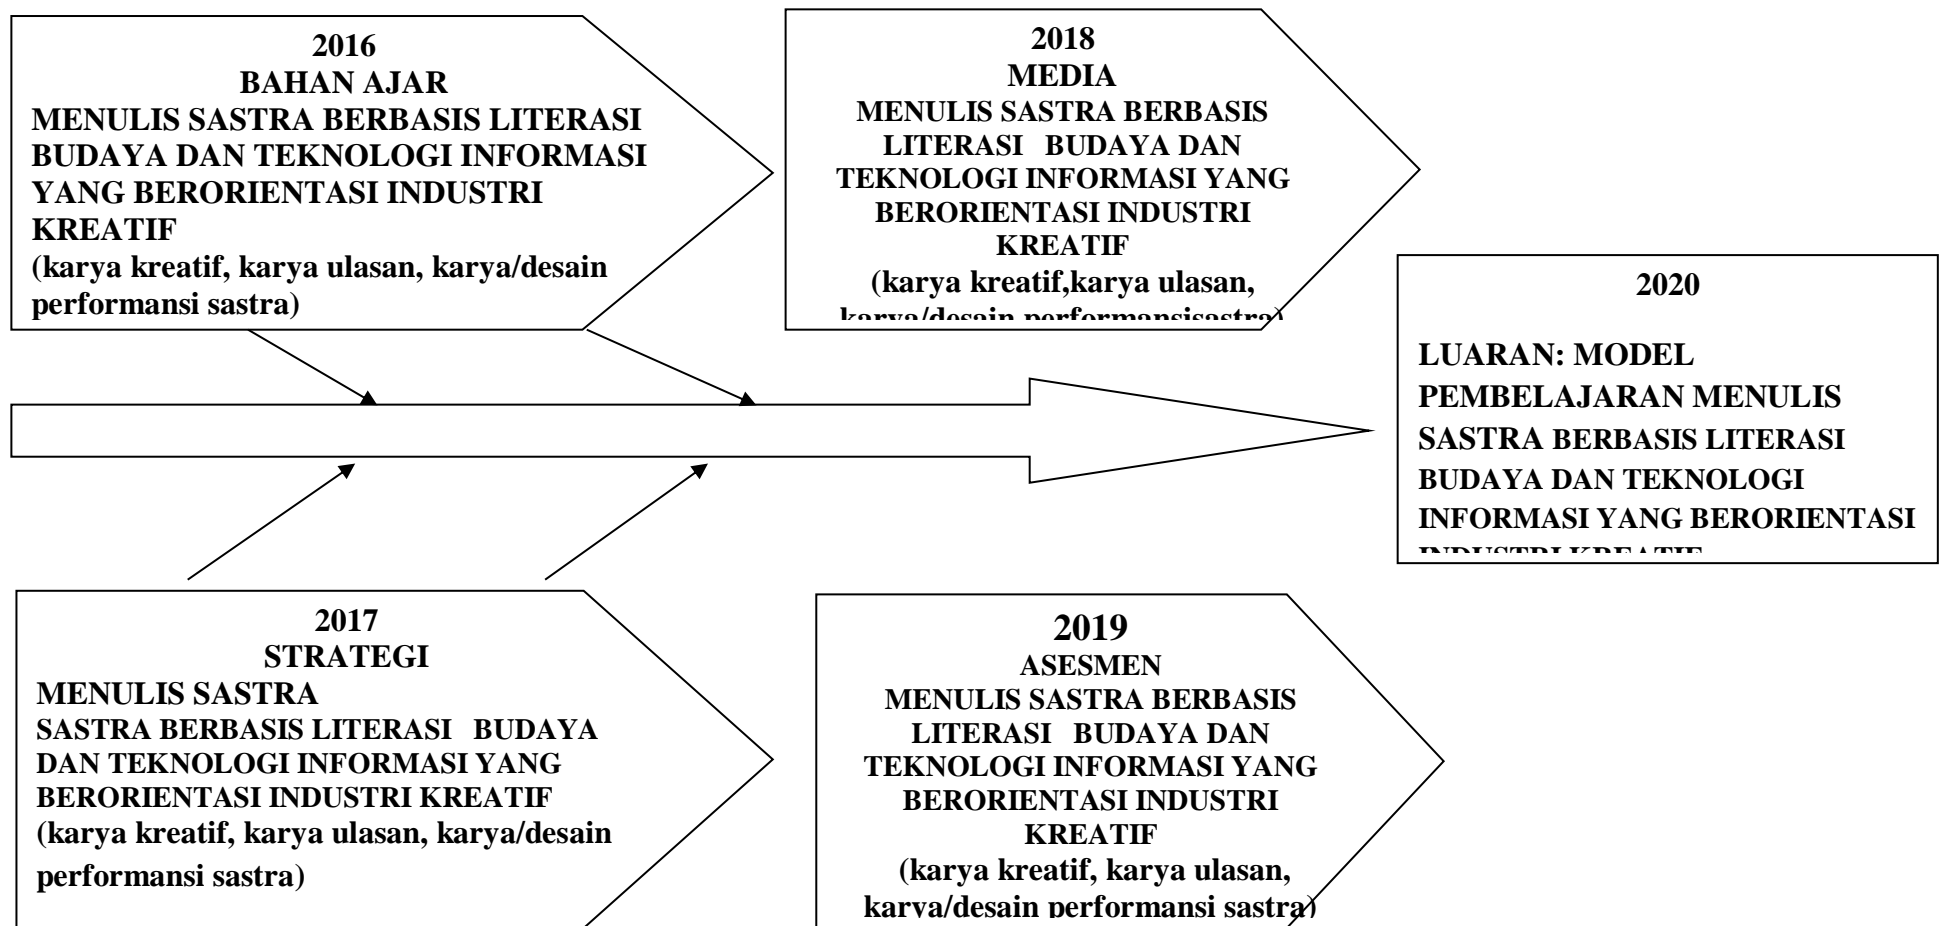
2016
BAHAN AJAR
MENULIS SASTRA BERBASIS LITERASI BUDAYA DAN TEKNOLOGI INFORMASI YANG BERORIENTASI INDUSTRI KREATIF
(karya kreatif, karya ulasan, karya/desain performansi sastra)

2018
MEDIA
MENULIS SASTRA BERBASIS LITERASI BUDAYA DAN TEKNOLOGI INFORMASI YANG BERORIENTASI INDUSTRI KREATIF
(karya kreatif,karya ulasan, karya/desain performansisastra)

2020

LUARAN: MODEL PEMBELAJARAN MENULIS SASTRA BERBASIS LITERASI BUDAYA DAN TEKNOLOGI INFORMASI YANG BERORIENTASI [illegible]

2017
STRATEGI
MENULIS SASTRA
SASTRA BERBASIS LITERASI BUDAYA DAN TEKNOLOGI INFORMASI YANG BERORIENTASI INDUSTRI KREATIF
(karya kreatif, karya ulasan, karya/desain performansi sastra)

2019
ASESMEN
MENULIS SASTRA BERBASIS LITERASI BUDAYA DAN TEKNOLOGI INFORMASI YANG BERORIENTASI INDUSTRI KREATIF
(karya kreatif, karya ulasan, karya/desain performansi sastra)